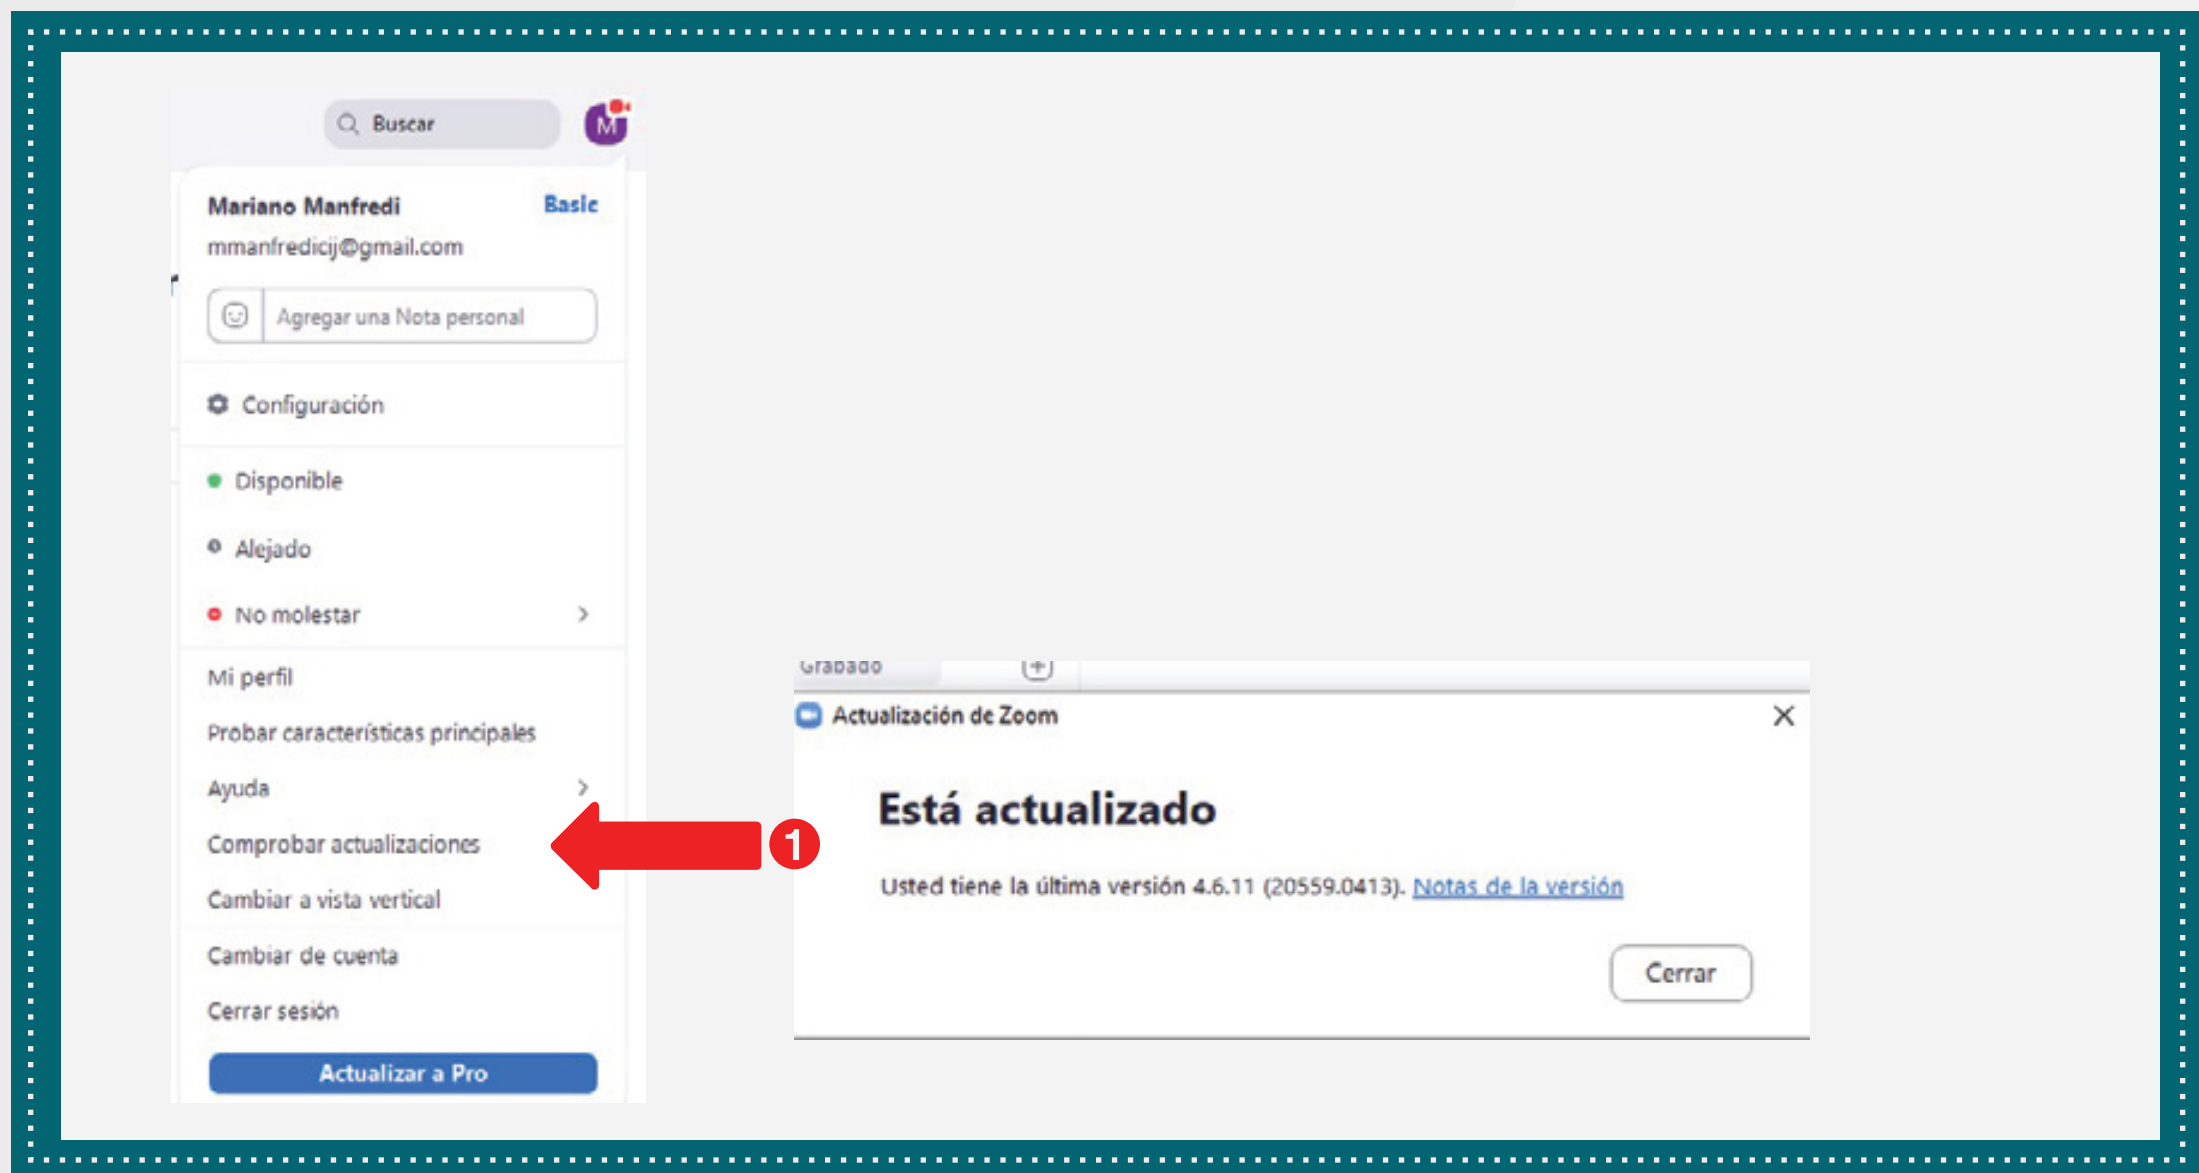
Buscar

M

Mariano Manfredi Basic

mmanfredicij@gmail.com

Agregar una Nota personal

Configuración

Disponible

Alejado

No molestar

Mi perfil

Probar características principales

Ayuda

Comprobar actualizaciones

Cambiar a vista vertical

Cambiar de cuenta

Cerrar sesión

Actualizar a Pro

1

Grabado

Actualización de Zoom

Está actualizado

Usted tiene la última versión 4.6.11 (20559.0413). Notas de la versión

Cerrar